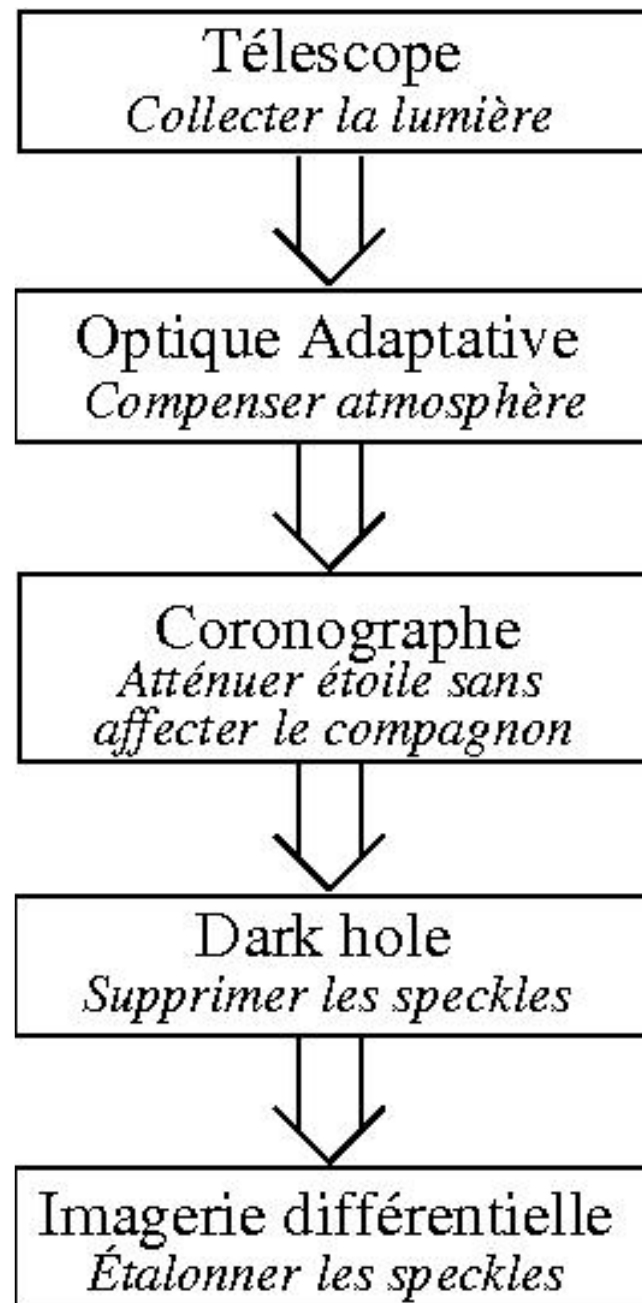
Télescope
Collecter la lumière

Optique Adaptative
Compenser atmosphère

Coronographe
Atténuer étoile sans affecter le compagnon

Dark hole
Supprimer les speckles

Imagerie différentielle
Étalonner les speckles